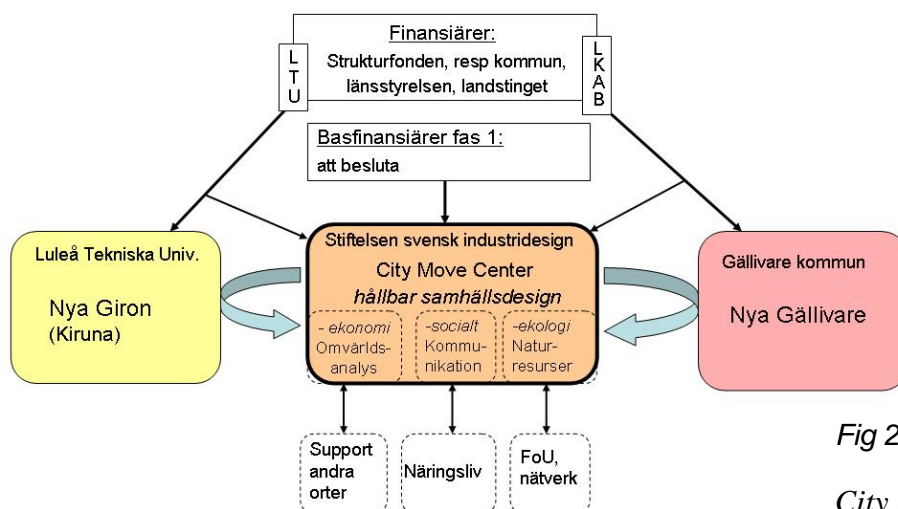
Finansiärer:
Strukturfonden, resp kommun, länsstyrelsen, landstinget

L T U

L K A B

Basfinansiärer fas 1:
att besluta

Luleå Tekniska Univ.

Nya Giron (Kiruna)

Stiftelsen svensk industridesign
City Move Center
hållbar samhällsdesign

- ekonomi
Omvärlds-analys

-socialt
Kommu-nikation

-ekologi
Natur-resurser

Gällivare kommun

Nya Gällivare

Support andra orter

Näringsliv

FoU, nätverk

Fig 2

City